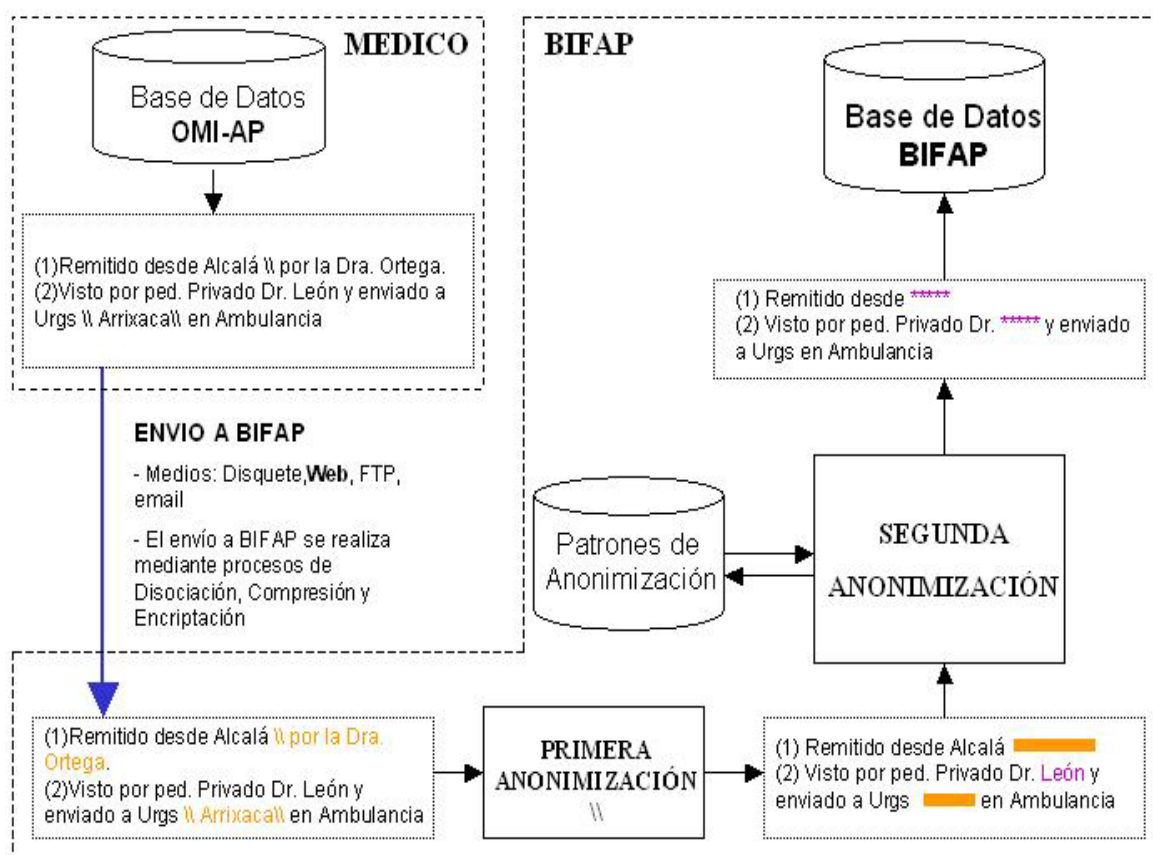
MEDICO

Base de Datos
OMI-AP

(1)Remitido desde Alcalá \\ por la Dra. Ortega.
(2)Visto por ped. Privado Dr. León y enviado a Urgs \\ Arrixaca\\ en Ambulancia

ENVIO A BIFAP

- Medios: Disquete,**Web**, FTP, email

- El envío a BIFAP se realiza mediante procesos de Disociación, Compresión y Encriptación

BIFAP

Base de Datos
BIFAP

(1) Remitido desde *****
(2) Visto por ped. Privado Dr. ***** y enviado a Urgs en Ambulancia

Patrones de Anonimización

SEGUNDA ANONIMIZACIÓN

(1)Remitido desde Alcalá \\ por la Dra. Ortega.
(2)Visto por ped. Privado Dr. León y enviado a Urgs \\ Arrixaca\\ en Ambulancia

PRIMERA ANONIMIZACIÓN
\\

(1) Remitido desde Alcalá
(2) Visto por ped. Privado Dr. León y enviado a Urgs en Ambulancia